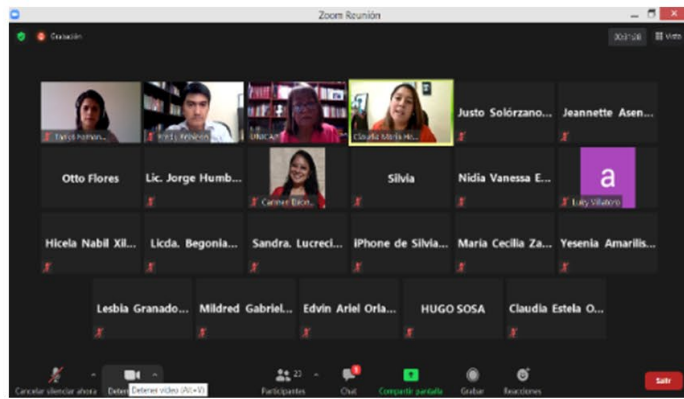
Zoom Reunión

Grabación

Vista

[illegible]

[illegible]

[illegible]

Claudia María Ho...

Justo Solórzano...

Jeannette Asen...

Otto Flores

Lic. Jorge Humb...

Carmen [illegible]

Silvia

Nidia Vanessa E...

a

Luisy Villatoro

Hicela Nabil Xil...

Licda. Begonia...

Sandra. Lucreci...

iPhone de Silvia...

Maria Cecilia Za...

Yesenia Amarilis...

Lesbia Granado...

Mildred Gabriel...

Edvin Ariel Orla...

HUGO SOSA

Claudia Estela O...

Cancelar silenciar ahora

Detener video (Alt+V)

Participantes

23

Chat

Compartir pantalla

Grabar

Reacciones

Salir